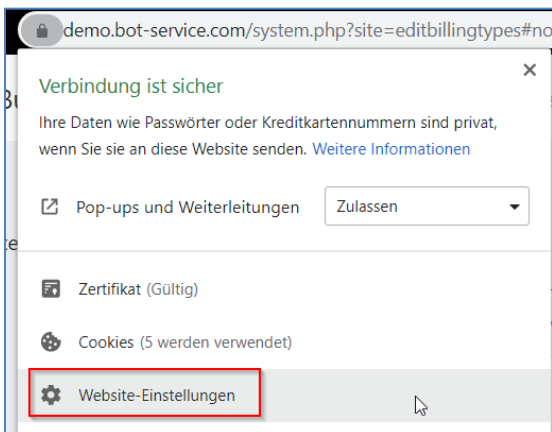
demo.bot-service.com/system.php?site=editbillingtypes#no

Verbindung ist sicher

×

Ihre Daten wie Passwörter oder Kreditkartennummern sind privat, wenn Sie sie an diese Website senden. Weitere Informationen

Pop-ups und Weiterleitungen

Zulassen

Zertifikat (Gültig)

Cookies (5 werden verwendet)

Website-Einstellungen